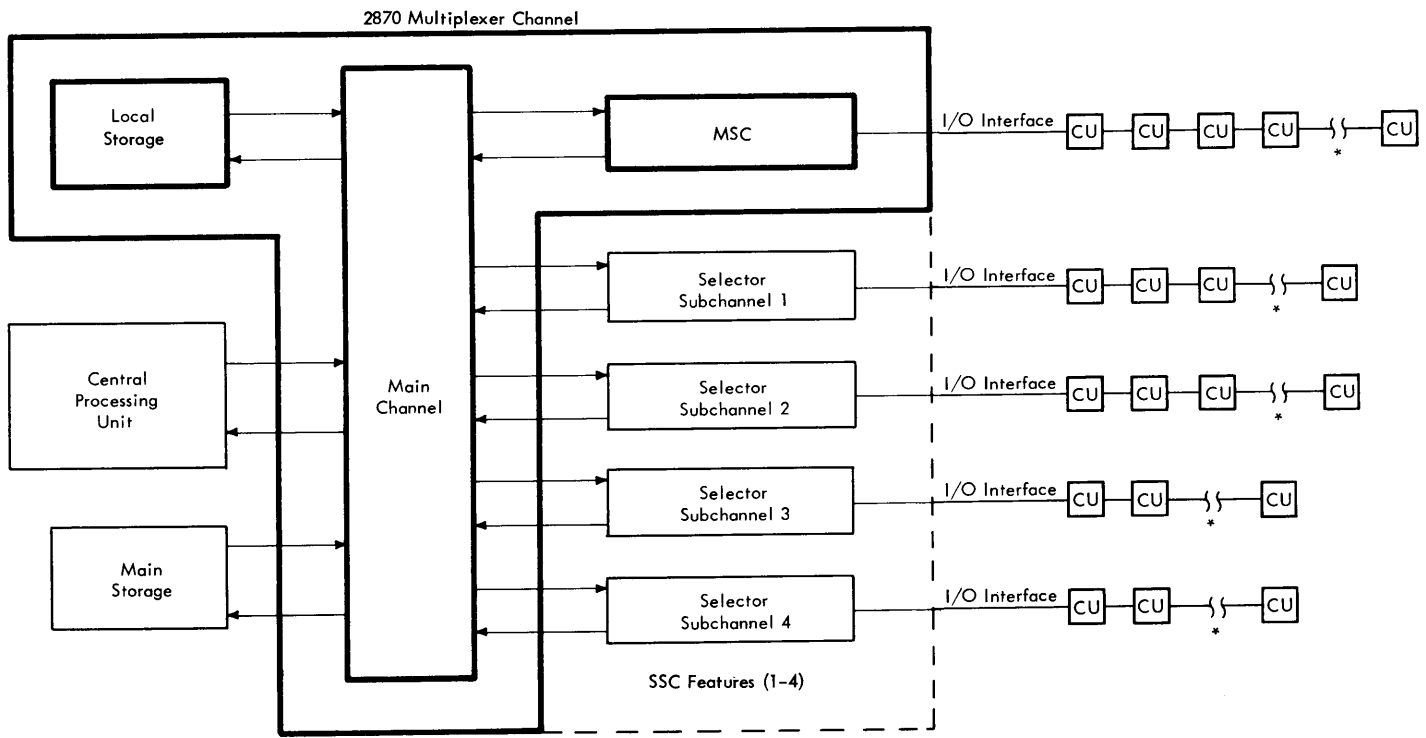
2870 Multiplexer Channel

Local Storage

MSC

I/O Interface CU CU CU CU * CU

Main Channel

Selector Subchannel 1

I/O Interface CU CU CU * CU

Central Processing Unit

Selector Subchannel 2

I/O Interface CU CU CU * CU

Selector Subchannel 3

I/O Interface CU CU * CU

Main Storage

Selector Subchannel 4

I/O Interface CU CU * CU

SSC Features (1-4)